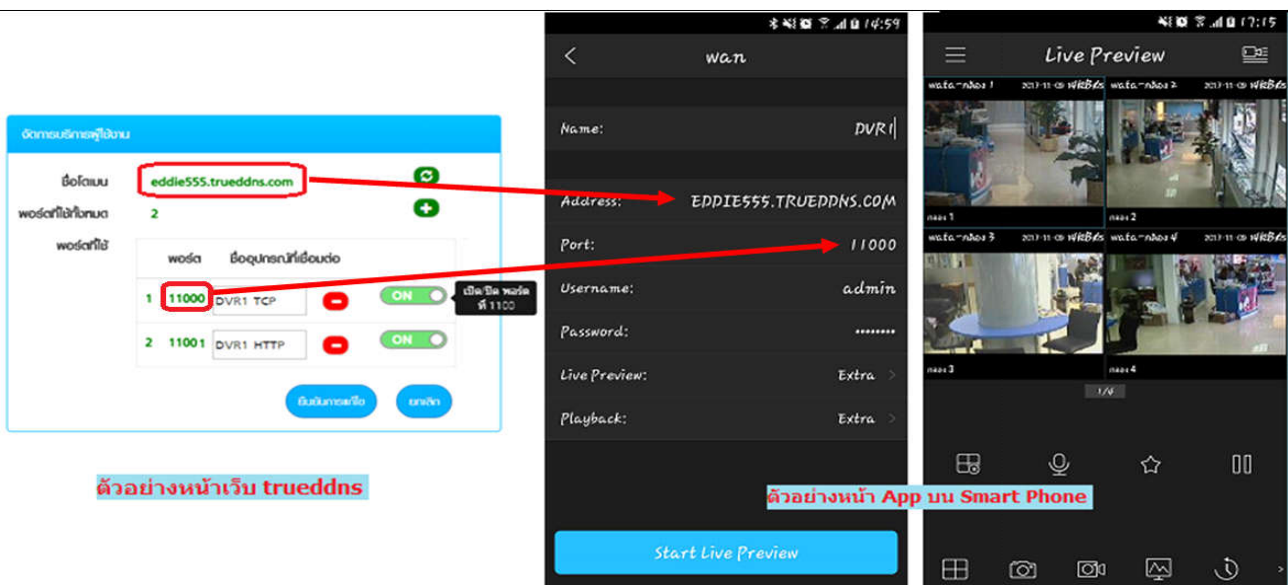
จัดการบริการผู้ใช้งาน

ชื่อโดเมน eddie555.trueddns.com

พอร์ตที่ใช้ทั้งหมด 2

พอร์ตที่ใช้

| | พอร์ต | ชื่ออุปกรณ์ที่เชื่อมต่อ | | |
|---|---|---|---|---|
| 1 | 11000 | DVR1 TCP | | ON |
| 2 | 11001 | DVR1 HTTP | | ON |

เปิด/ปิด พอร์ต ที่ 1100

ยืนยันการแก้ไข ยกเลิก

ตัวอย่างหน้าเว็บ trueddns

14:59

wan

Name: DVR1

Address: EDDIE555.TRUEDDNS.COM

Port: 11000

Username: admin

Password: ••••••••

Live Preview: Extra

Playback: Extra

Start Live Preview

ตัวอย่างหน้า App บน Smart Phone

17:15

Live Preview

wata-กล้อง 1 2017-11-09 14KB/s

กล้อง 1

wata-กล้อง 2 2017-11-09 14KB/s

กล้อง 2

wata-กล้อง 3 2017-11-09 14KB/s

กล้อง 3

wata-กล้อง 4 2017-11-09 14KB/s

กล้อง 4

1/4